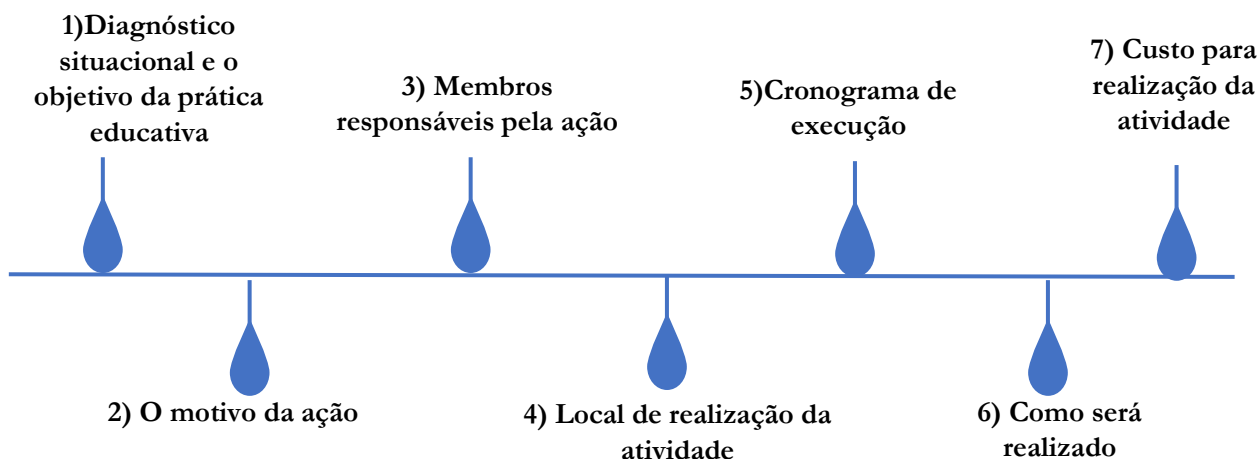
1)Diagnóstico situacional e o objetivo da prática educativa

2) O motivo da ação

3) Membros responsáveis pela ação

4) Local de realização da atividade

5)Cronograma de execução

6) Como será realizado

7) Custo para realização da atividade